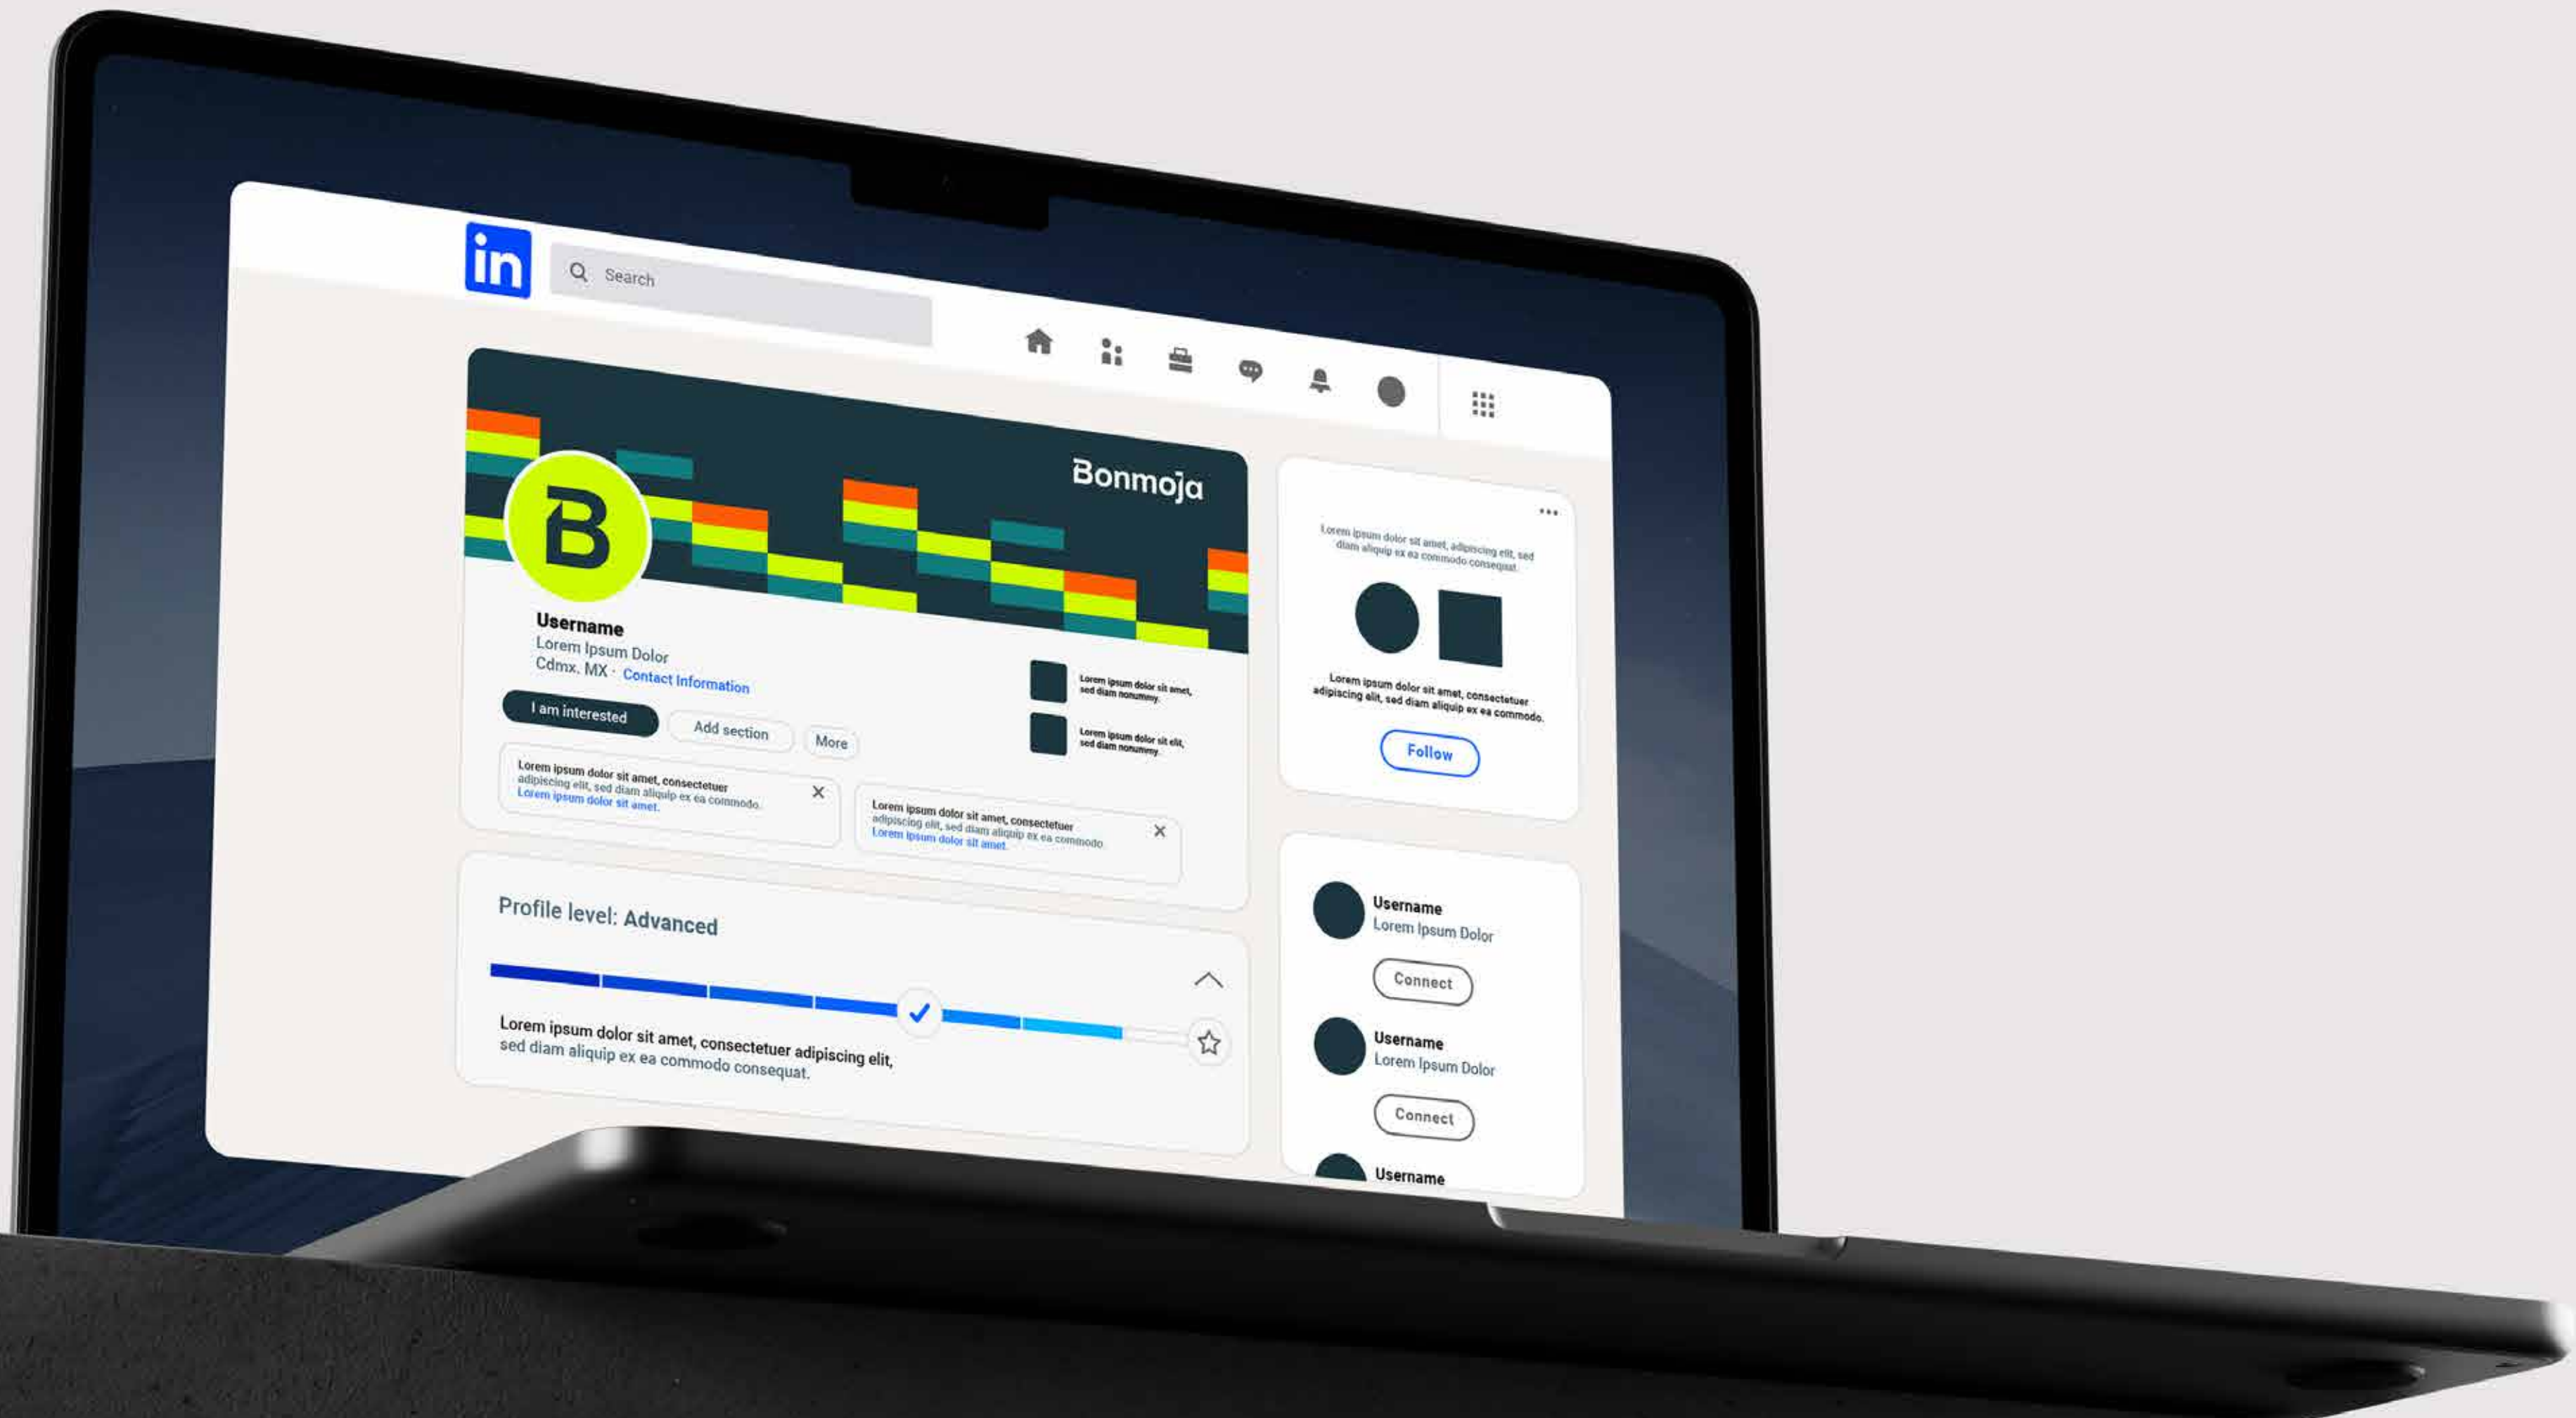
in

Search

Bonmoja

B

Username
Lorem Ipsum Dolor
Cdmx. MX · Contact Information

I am interested
Add section
More

Lorem ipsum dolor sit amet, sed diam nonummy.
Lorem ipsum dolor sit elit, sed diam nonummy.

Lorem ipsum dolor sit amet, consectetuer adipiscing elit, sed diam aliquip ex ea commodo.
Lorem ipsum dolor sit amet.

Lorem ipsum dolor sit amet, consectetuer adipiscing elit, sed diam aliquip ex ea commodo
Lorem ipsum dolor sit amet.

Profile level: Advanced

Lorem ipsum dolor sit amet, consectetuer adipiscing elit, sed diam aliquip ex ea commodo consequat.

...
Lorem ipsum dolor sit amet, adipiscing elit, sed diam aliquip ex ea commodo consequat.

Lorem ipsum dolor sit amet, consectetuer adipiscing elit, sed diam aliquip ex ea commodo.

Follow

Username
Lorem Ipsum Dolor
Connect

Username
Lorem Ipsum Dolor
Connect

Username